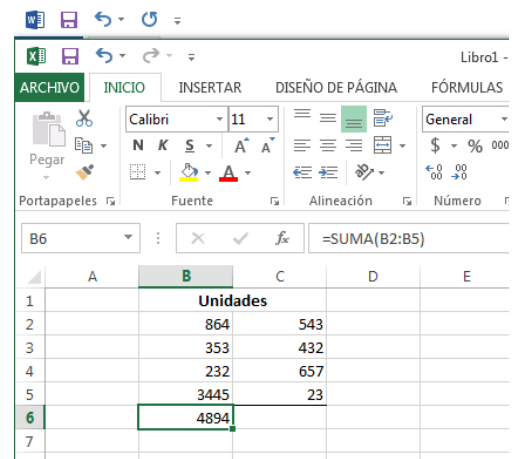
Libro1 -

ARCHIVO | INICIO | INSERTAR | DISEÑO DE PÁGINA | FÓRMULAS

Pegar
Calibri 11
N K S
General
$ % 000
Portapapeles | Fuente | Alineación | Número

B6 | $f_x$ | =SUMA(B2:B5)

| | A | B | C | D | E |
|---|---|---|---|---|---|
| 1 | | Unidades | | | |
| 2 | | 864 | 543 | | |
| 3 | | 353 | 432 | | |
| 4 | | 232 | 657 | | |
| 5 | | 3445 | 23 | | |
| 6 | | 4894 | | | |
| 7 | | | | | |